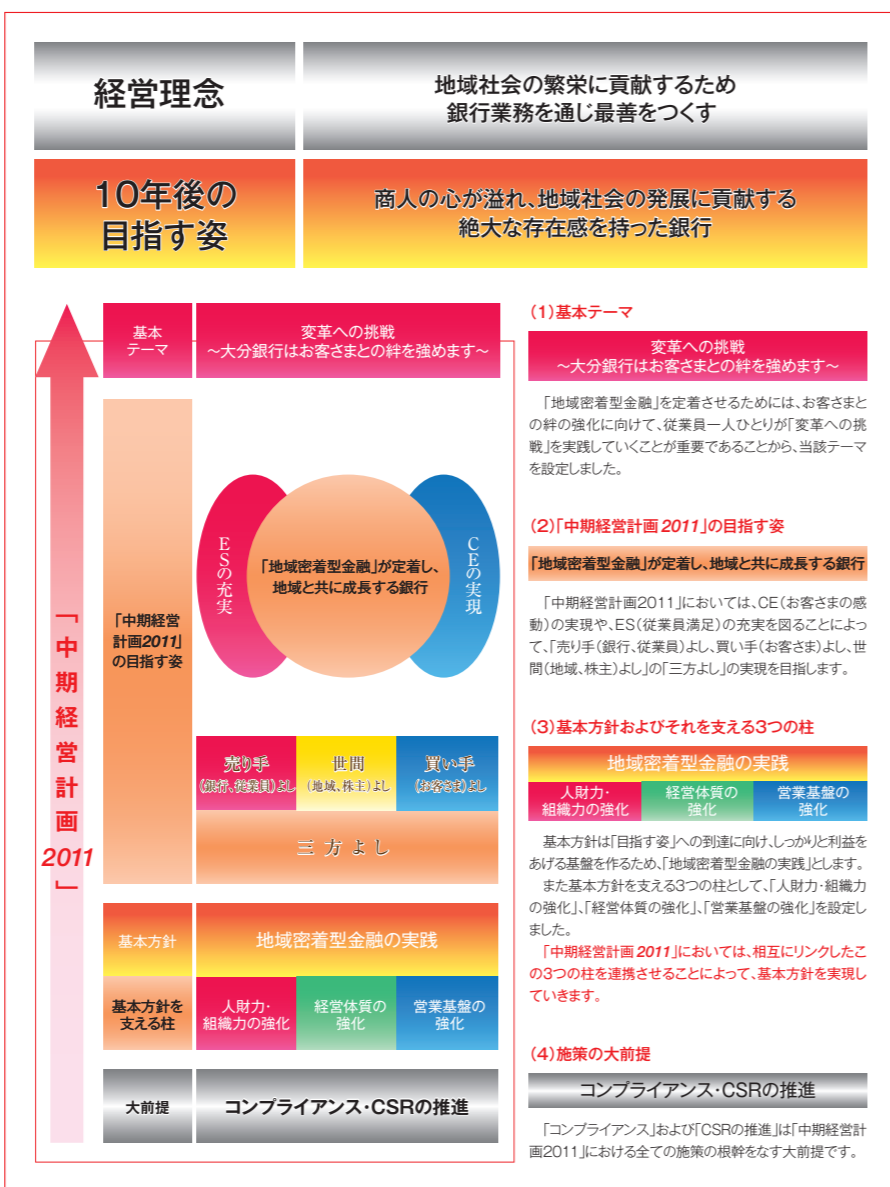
経営理念

地域社会の繁栄に貢献するため
銀行業務を通じ最善をつくす

10年後の
目指す姿

商人の心が溢れ、地域社会の発展に貢献する
絶大な存在感を持った銀行

「中期経営計画2011」

基本テーマ

変革への挑戦
～大分銀行はお客さまとの絆を強めます～

「中期経営計画2011」の目指す姿

ESの充実

「地域密着型金融」が定着し、地域と共に成長する銀行

CEの実現

売り手
(銀行、従業員)よし

世間
(地域、株主)よし

買い手
(お客さま)よし

三方よし

基本方針

地域密着型金融の実践

基本方針を支える柱

人財力・組織力の強化

経営体質の強化

営業基盤の強化

大前提

コンプライアンス・CSRの推進

(1)基本テーマ

変革への挑戦
～大分銀行はお客さまとの絆を強めます～

「地域密着型金融」を定着させるためには、お客さまとの絆の強化に向けて、従業員一人ひとりが「変革への挑戦」を実践していくことが重要であることから、当該テーマを設定しました。

(2)「中期経営計画2011」の目指す姿

「地域密着型金融」が定着し、地域と共に成長する銀行

「中期経営計画2011」においては、CE(お客さまの感動)の実現や、ES(従業員満足)の充実を図ることによって、「売り手(銀行、従業員)よし、買い手(お客さま)よし、世間(地域、株主)よし」の「三方よし」の実現を目指します。

(3)基本方針およびそれを支える3つの柱

地域密着型金融の実践

人財力・組織力の強化

経営体質の強化

営業基盤の強化

基本方針は「目指す姿」への到達に向け、しっかりと利益をあげる基盤を作るため、「地域密着型金融の実践」とします。
また基本方針を支える3つの柱として、「人財力・組織力の強化」、「経営体質の強化」、「営業基盤の強化」を設定しました。
「中期経営計画2011」においては、相互にリンクしたこの3つの柱を連携させることによって、基本方針を実現していきます。

(4)施策の大前提

コンプライアンス・CSRの推進

「コンプライアンス」および「CSRの推進」は「中期経営計画2011」における全ての施策の根幹をなす大前提です。